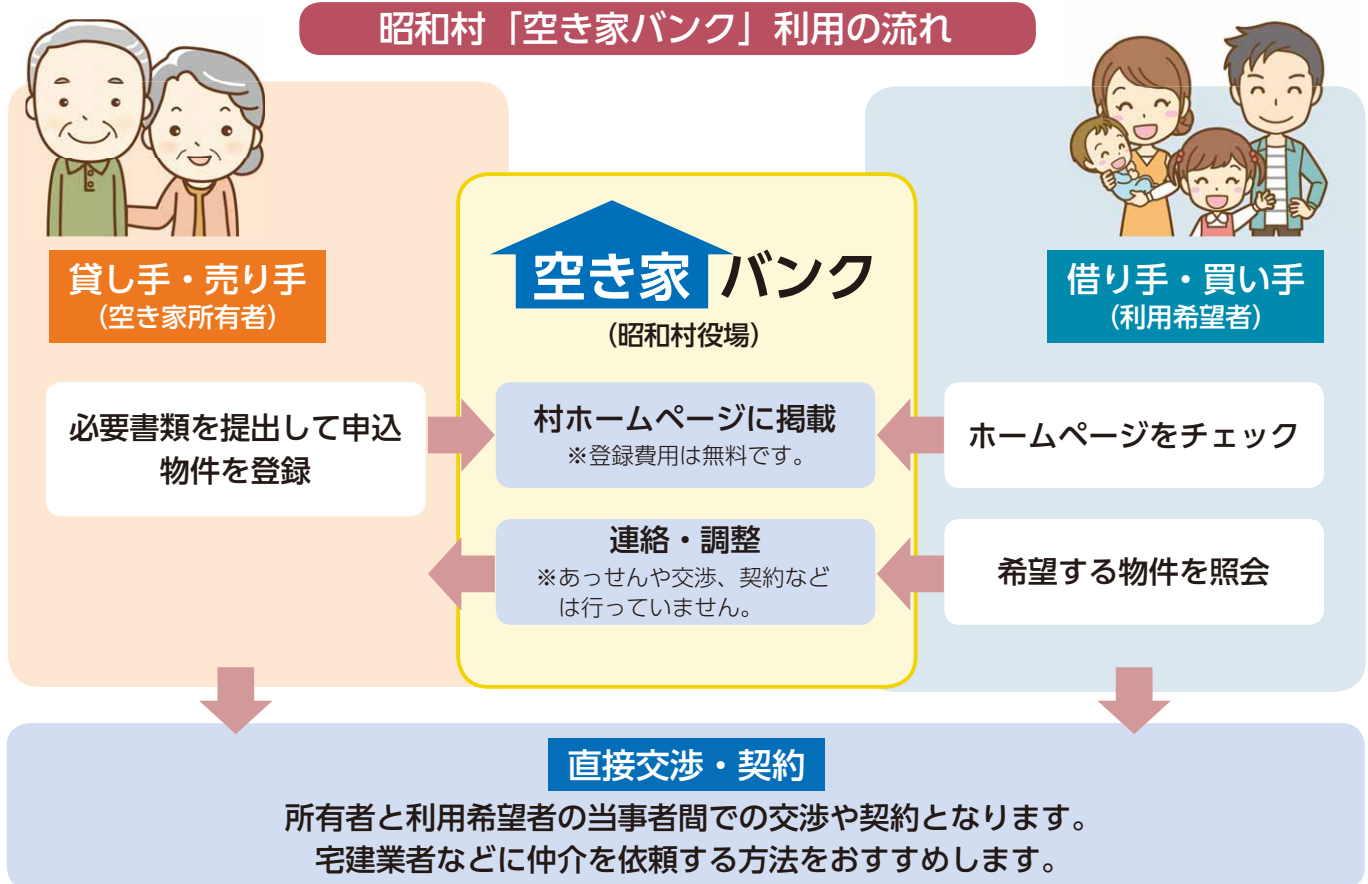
昭和村「空き家バンク」利用の流れ

貸し手・売り手
(空き家所有者)

空き家バンク
(昭和村役場)

借り手・買い手
(利用希望者)

必要書類を提出して申込
物件を登録

村ホームページに掲載
※登録費用は無料です。

ホームページをチェック

連絡・調整
※あっせんや交渉、契約などは行っていません。

希望する物件を照会

直接交渉・契約
所有者と利用希望者の当事者間での交渉や契約となります。
宅建業者などに仲介を依頼する方法をおすすめします。